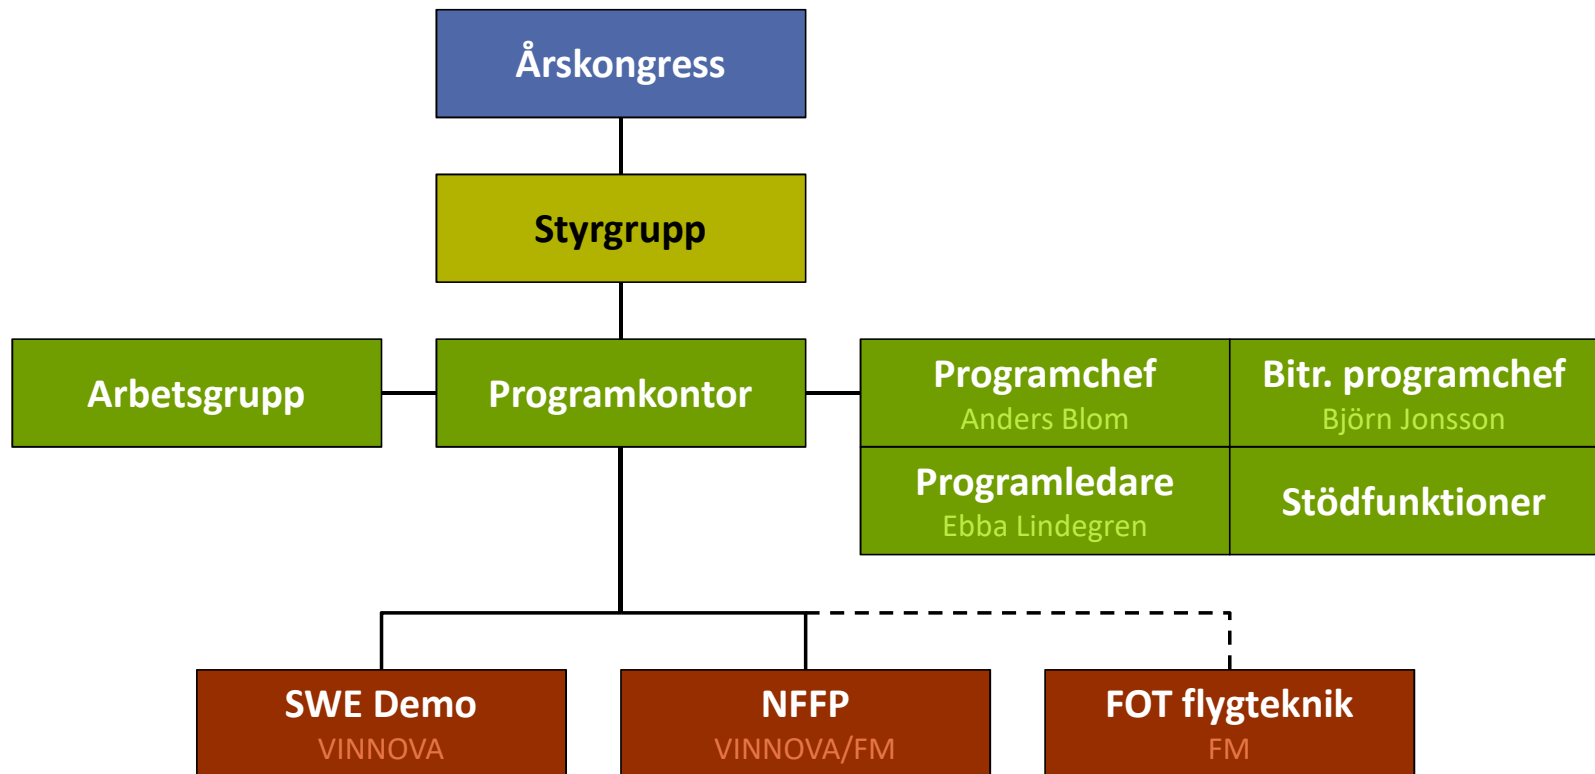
Årskongress

Styrgrupp

Arbetsgrupp

Programkontor

| Programchef Anders Blom | Bitr. programchef Björn Jonsson |
|---|---|
| Programledare Ebba Lindegren | Stödfunktioner |

SWE Demo
VINNOVA

NFFP
VINNOVA/FM

FOT flygteknik
FM